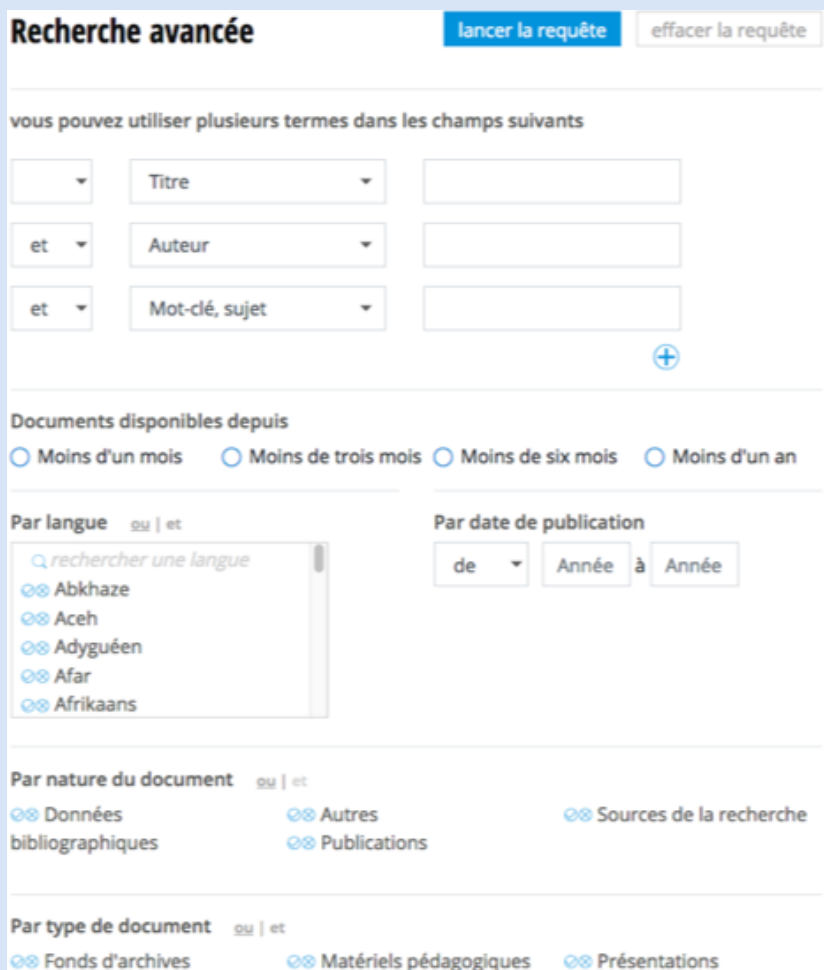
Recherche avancée

lancer la requête

effacer la requête

vous pouvez utiliser plusieurs termes dans les champs suivants

Titre

et Auteur

et Mot-clé, sujet

Documents disponibles depuis

Moins d'un mois  Moins de trois mois  Moins de six mois  Moins d'un an

Par langue ou | et

rechercher une langue

Abkhaze
Aceh
Adyguéen
Afar
Afrikaans

Par date de publication

de  Année à Année

Par nature du document ou | et

Données bibliographiques
Autres
Publications
Sources de la recherche

Par type de document ou | et

Fonds d'archives
Matériels pédagogiques
Présentations